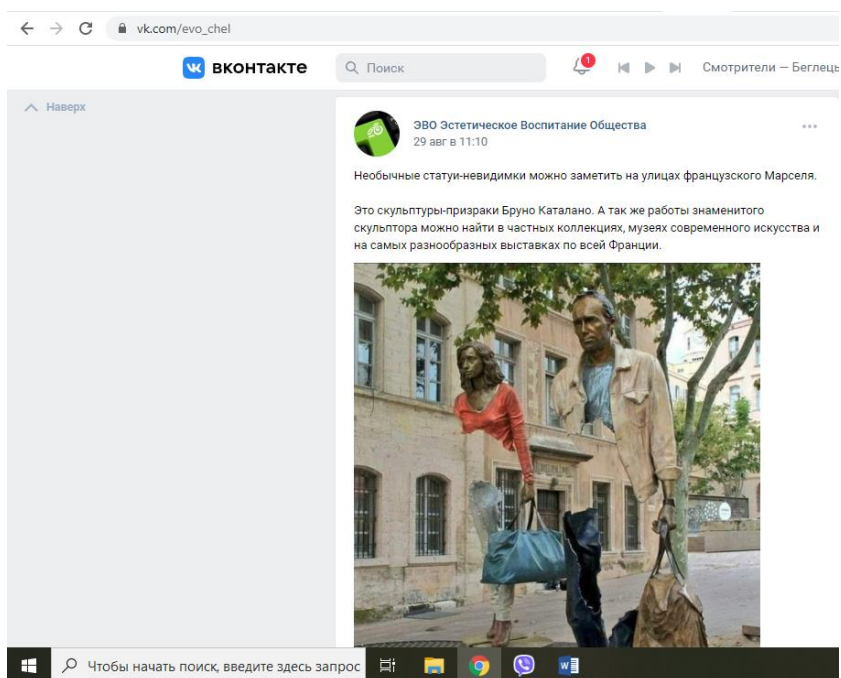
vk.com/evo_chel

вконтакте

Поиск

1

Смотрители — Беглец

Наверх

ЭВО Эстетическое Воспитание Общества
29 авг в 11:10

Необычные статуи-невидимки можно заметить на улицах французского Марселя.

Это скульптуры-призраки Бруно Каталано. А так же работы знаменитого скульптора можно найти в частных коллекциях, музеях современного искусства и на самых разнообразных выставках по всей Франции.

Чтобы начать поиск, введите здесь запрос